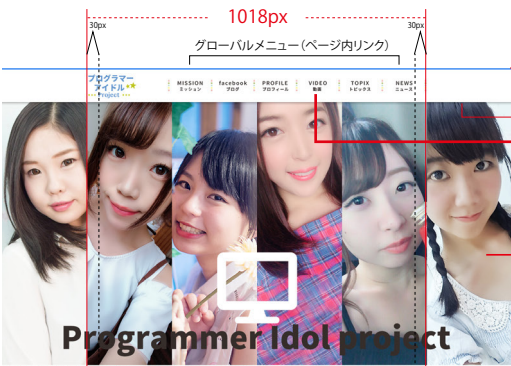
1018px

30px

30px

グローバルメニュー（ページ内リンク）

プログラマーアイドル project

MISSION ミッション

facebook ブログ

PROFILE プロフィール

VIDEO 動画

TOPIX トピックス

NEWS ニュース

Programmer Idol project